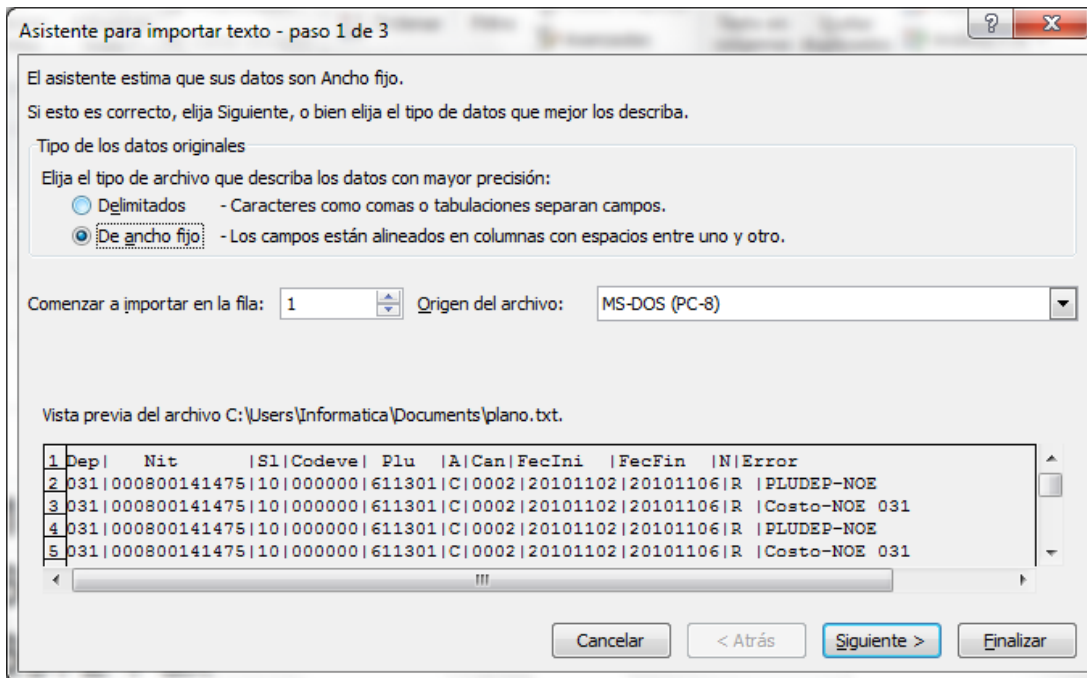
Asistente para importar texto - paso 1 de 3

?
X

El asistente estima que sus datos son Ancho fijo.

Si esto es correcto, elija Siguiente, o bien elija el tipo de datos que mejor los describa.

Tipo de los datos originales

Elija el tipo de archivo que describa los datos con mayor precisión:

Delimitados - Caracteres como comas o tabulaciones separan campos.

De ancho fijo - Los campos están alineados en columnas con espacios entre uno y otro.

Comenzar a importar en la fila: 1

Origen del archivo: MS-DOS (PC-8)

Vista previa del archivo C:\Users\Informatica\Documents\plano.txt.

1 Dep| Nit |Sl|Codeve| Plu |A|Can|FecIni |FecFin |N|Error
2 031|000800141475|10|000000|611301|C|0002|20101102|20101106|R |PLUDEP-NOE
3 031|000800141475|10|000000|611301|C|0002|20101102|20101106|R |Costo-NOE 031
4 031|000800141475|10|000000|611301|C|0002|20101102|20101106|R |PLUDEP-NOE
5 031|000800141475|10|000000|611301|C|0002|20101102|20101106|R |Costo-NOE 031

Cancelar
< Atrás
Siguiente >
Finalizar